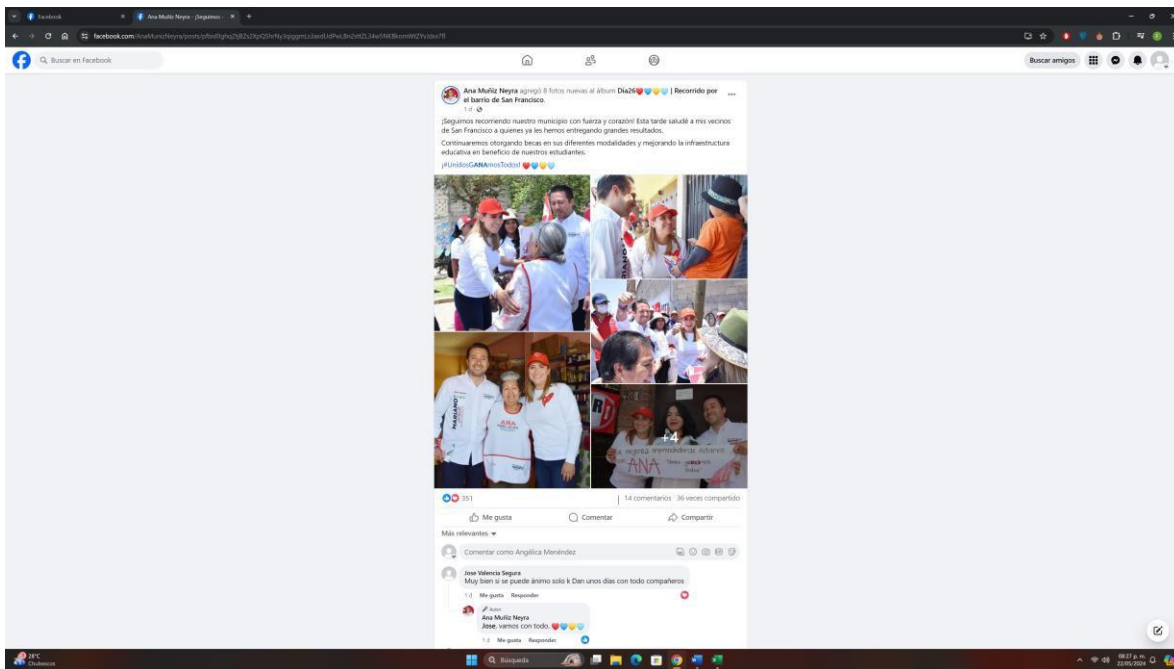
Facebook
Ana Muñiz Neyra - ¡Seguimos ...
facebook.com/AnaMunizNeyra/posts/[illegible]
Buscar en Facebook
Buscar amigos

Ana Muñiz Neyra agregó 8 fotos nuevas al álbum Día26❤️💙💛💙 | Recorrido por el barrio de San Francisco.
1 d ·

¡Seguimos recorriendo nuestro municipio con fuerza y corazón! Esta tarde saludé a mis vecinos de San Francisco a quienes ya les hemos entregando grandes resultados.

Continuaremos otorgando becas en sus diferentes modalidades y mejorando la infraestructura educativa en beneficio de nuestros estudiantes.

¡#UnidosGANAmosTodos! ❤️💙💛💙

ANA
MARIANO
+4
La mejorita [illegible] ANA
351
14 comentarios 36 veces compartido
Me gusta
Comentar
Compartir
Más relevantes
Comentar como Angélica Menéndez

Jose Valencia Segura
Muy bien si se puede ánimo solo k Dan unos días con todo compañeros
1 d Me gusta Responder

Autor
Ana Muñiz Neyra
Jose, vamos con todo. ❤️💙💛💙
1 d Me gusta Responder

28°C
Chubascos
Búsqueda
08:27 p. m.
22/05/2024